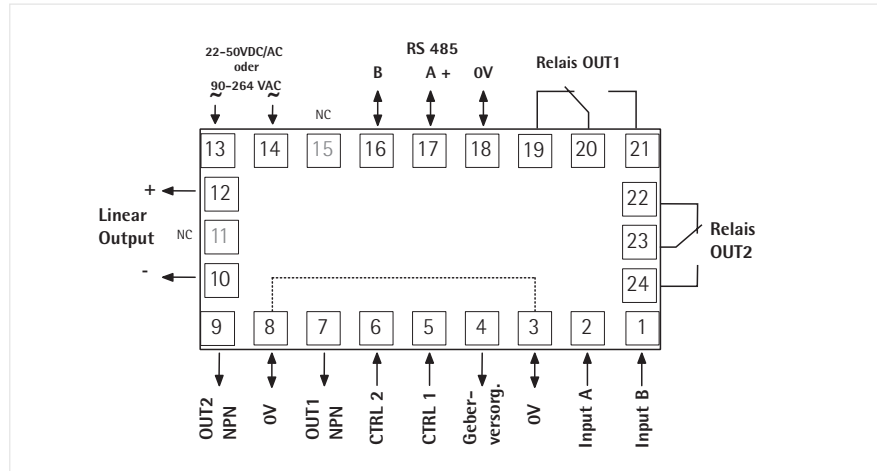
22–50VDC/AC
oder
90–264 VAC
~ ~

RS 485
B A + 0V

Relais OUT1

NC

13 14 15 16 17 18 19 20 21

+ 12
Linear Output
NC 11
- 10

22
23
24
Relais OUT2

9 8 7 6 5 4 3 2 1

OUT2 NPN
0V
OUT1 NPN
CTRL 2
CTRL 1
Geber-versorg.
0V
Input A
Input B